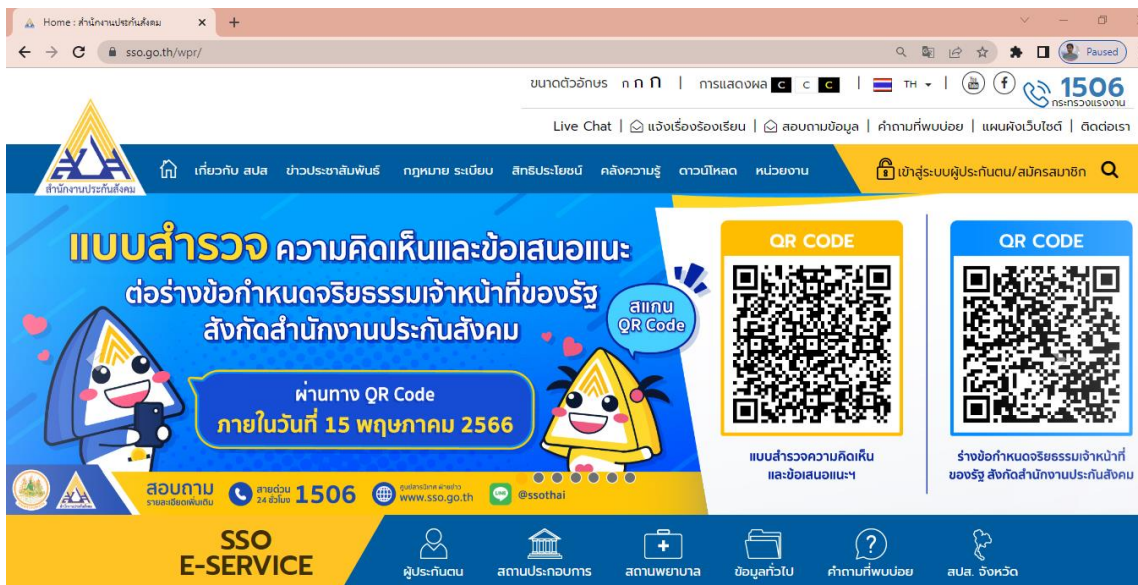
Home : สำนักงานประกันสังคม ×
+
sso.go.th/wpr/
Paused

ขนาดตัวอักษร ก ก ก | การแสดงผล C C C | TH | 1506 กระทรวงแรงงาน

Live Chat | แจ้งเรื่องร้องเรียน | สอบถามข้อมูล | คำถามที่พบบ่อย | แผนผังเว็บไซต์ | ติดต่อเรา

สปส
สำนักงานประกันสังคม

เกี่ยวกับ สปส ข่าวประชาสัมพันธ์ กฎหมาย ระเบียบ สิทธิประโยชน์ คลังความรู้ ดาวน์โหลด หน่วยงาน

เข้าสู่ระบบผู้ประกันตน/สมัครสมาชิก

แบบสำรวจ ความคิดเห็นและข้อเสนอแนะ
ต่อร่างข้อกำหนดจริยธรรมเจ้าหน้าที่ของรัฐ
สังกัดสำนักงานประกันสังคม

สแกน QR Code

ผ่านทาง QR Code
ภายในวันที่ 15 พฤษภาคม 2566

QR CODE
แบบสำรวจความคิดเห็นและข้อเสนอแนะฯ

QR CODE
ร่างข้อกำหนดจริยธรรมเจ้าหน้าที่ของรัฐ สังกัดสำนักงานประกันสังคม

สอบถาม รายละเอียดเพิ่มเติม สายด่วน 24 ชั่วโมง 1506 ศูนย์สารนิเทศ ผ่านช่องทาง www.sso.go.th @ssothai

SSO
E-SERVICE

ผู้ประกันตน สถานประกอบการ สถานพยาบาล ข้อมูลทั่วไป คำถามที่พบบ่อย สปส. จังหวัด